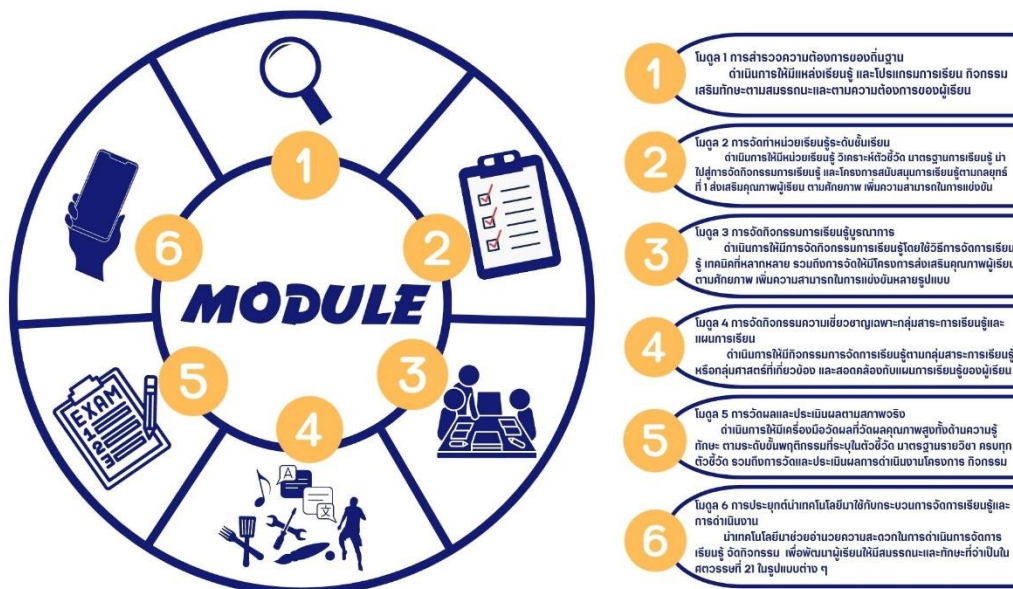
MODULE

1

2

3

4

5

6

EXAM

A

文

1
โมดูล 1 การสำรวจความต้องการของท้องถิ่น
ดำเนินการให้มีแหล่งเรียนรู้ และโปรแกรมการเรียน กิจกรรมเสริมทักษะตามสมรรถนะและตามความต้องการของผู้เรียน

2
โมดูล 2 การจัดทำหน่วยเรียนรู้ระดับชั้นเรียน
ดำเนินการให้มีหน่วยเรียนรู้ วิเคราะห์ตัวชี้วัด มาตรฐานการเรียนรู้ นำไปสู่การจัดกิจกรรมการเรียนรู้ และโครงการสนับสนุนการเรียนรู้ตามกลยุทธ์ที่ 1 ส่งเสริมคุณภาพผู้เรียน ตามศักยภาพ เพิ่มความสามารถในการแข่งขัน

3
โมดูล 3 การจัดกิจกรรมการเรียนรู้บูรณาการ
ดำเนินการให้มีการจัดกิจกรรมการเรียนรู้โดยใช้วิธีการจัดการเรียนรู้ เทคนิคที่หลากหลาย รวมถึงการจัดให้มีโครงการส่งเสริมคุณภาพผู้เรียนตามศักยภาพ เพิ่มความสามารถในการแข่งขันหลายรูปแบบ

4
โมดูล 4 การจัดกิจกรรมความเชี่ยวชาญเฉพาะกลุ่มสาระการเรียนรู้และแผนการเรียน
ดำเนินการให้มีกิจกรรมการจัดการเรียนรู้ตามกลุ่มสาระการเรียนรู้หรือกลุ่มศาสตร์ที่เกี่ยวข้อง และสอดคล้องกับแผนการเรียนรู้ของผู้เรียน

5
โมดูล 5 การวัดผลและประเมินผลตามสภาพจริง
ดำเนินการให้มีเครื่องมือวัดผลที่วัดผลคุณภาพสูงทั้งด้านความรู้ ทักษะ ตามระดับขั้นพฤติกรรมที่ระบุในตัวชี้วัด มาตรฐานรายวิชา ครบทุกตัวชี้วัด รวมถึงการวัดและประเมินผลการดำเนินงานโครงการ กิจกรรม

6
โมดูล 6 การประยุกต์นำเทคโนโลยีมาใช้กับกระบวนการจัดการเรียนรู้และการดำเนินงาน
นำเทคโนโลยีมาช่วยอำนวยความสะดวกในการดำเนินการจัดการเรียนรู้ จัดกิจกรรม เพื่อพัฒนาผู้เรียนให้มีสมรรถนะและทักษะที่จำเป็นในศตวรรษที่ 21 ในรูปแบบต่าง ๆ